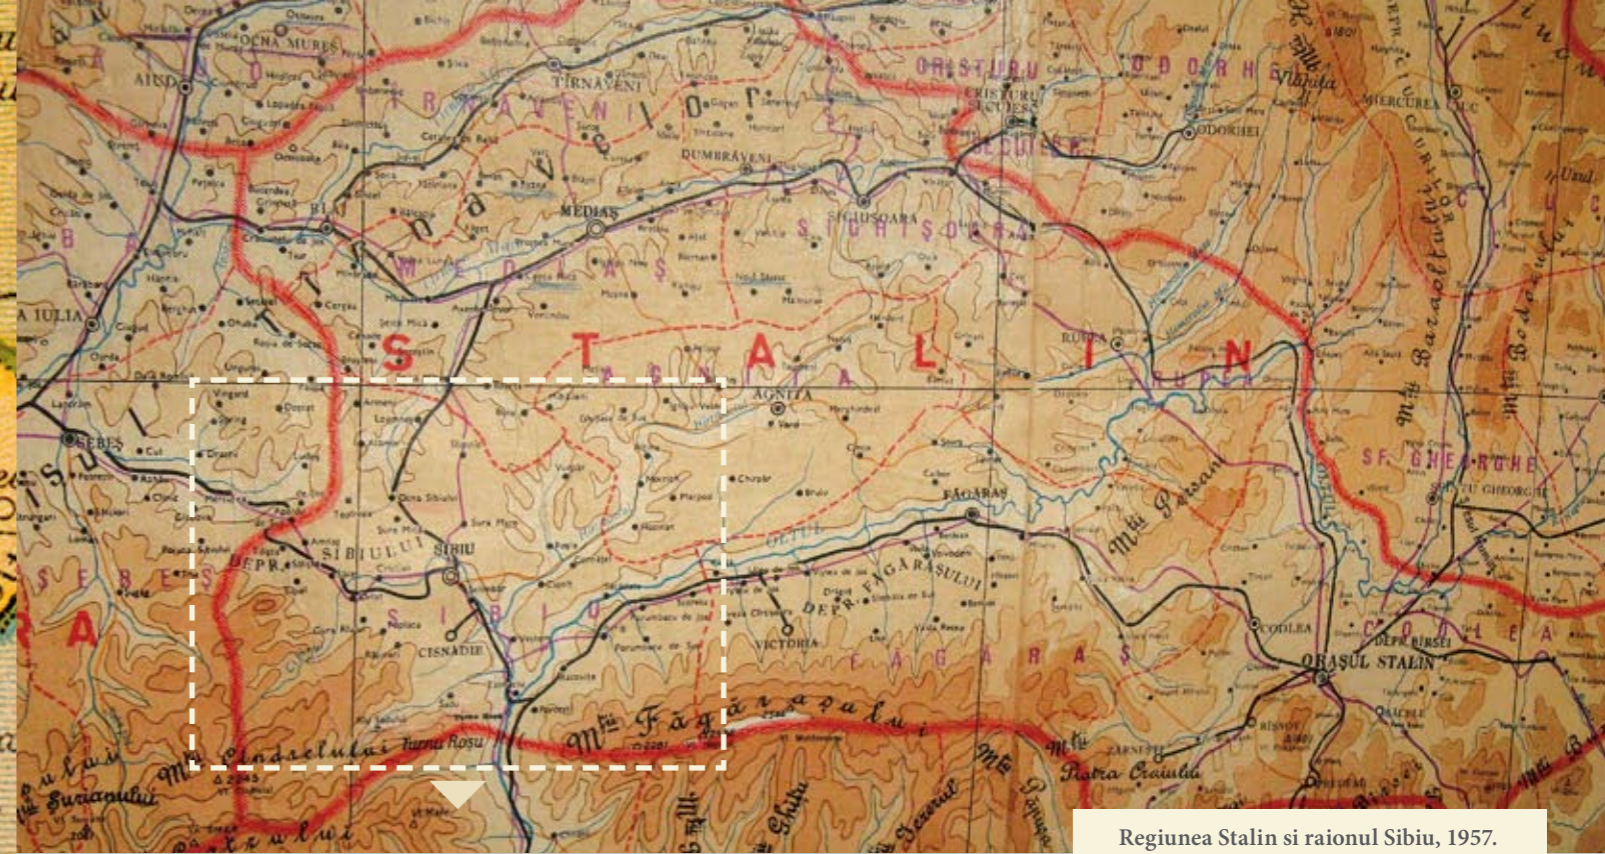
OCNA MUREŞ
AIUD
TIRNAVENI
TIRNAVENI
ODORHEI
CRISTURU
CRISTURU SECUIESC
ODORHEI
MIERCUREA CIUC
DUMBRĂVENI
MEDIAŞ
SIGHIŞOARA
SIGHIŞOARA
MEDIAŞ
A IULIA
STALIN
AGNITA
AGNITA
RUPEA
RUPEA
SEBEŞ
SF. GHEORGHE
SFÂNTU GHEORGHE
FĂGĂRAŞ
SIBIULUI
SIBIU
DEPR.
DEPR. FĂGĂRAŞULUI
SIBIU
SEBEŞ
CISNADIE
VICTORIA
FĂGĂRAŞ
CODLEA
CODLEA
DEPR. BIRSEI
ORAŞUL STALIN
Mţii Perşani
Mţii Făgăraşului
Mţii Cindrelului
Turnu Roşu
Mţii Piatra Craiului
Mţii Suriamului
Regiunea Stalin si raionul Sibiu, 1957.